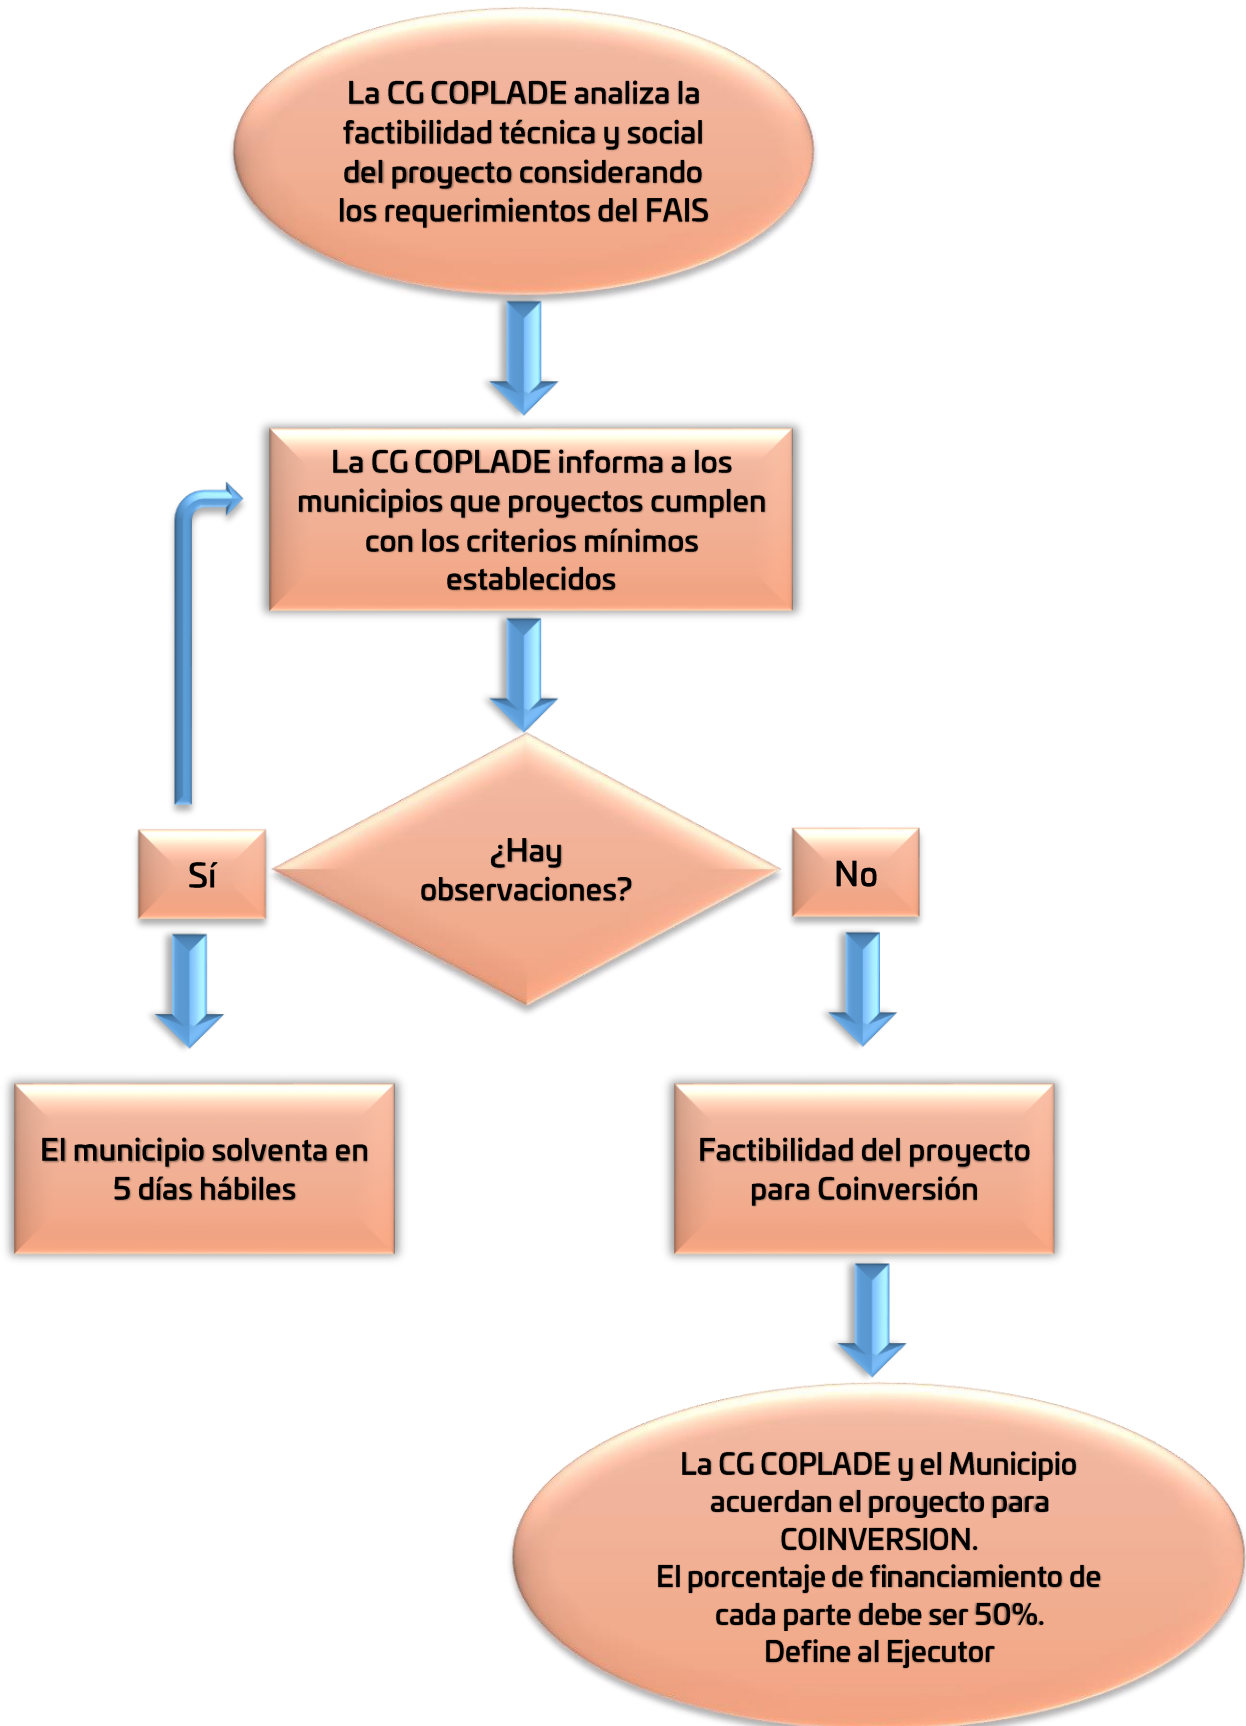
La CG COPLADE analiza la factibilidad técnica y social del proyecto considerando los requerimientos del FAIS

La CG COPLADE informa a los municipios que proyectos cumplen con los criterios mínimos establecidos

¿Hay observaciones?

Sí

No

El municipio solventa en 5 días hábiles

Factibilidad del proyecto para Coinversión

La CG COPLADE y el Municipio acuerdan el proyecto para COINVERSION.
El porcentaje de financiamiento de cada parte debe ser 50%.
Define al Ejecutor